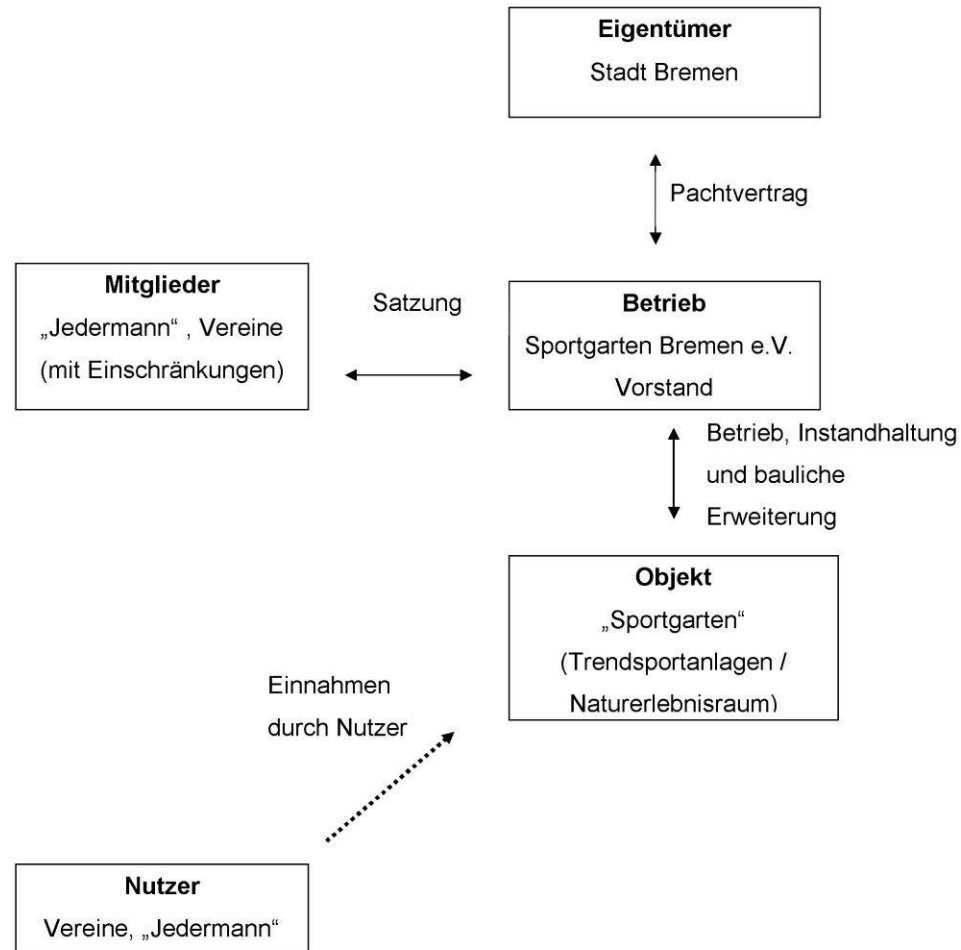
**Eigentümer**
Stadt Bremen

Pachtvertrag

**Mitglieder**
„Jedermann“ , Vereine
(mit Einschränkungen)

Satzung

**Betrieb**
Sportgarten Bremen e.V.
Vorstand

Betrieb, Instandhaltung und bauliche Erweiterung

**Objekt**
„Sportgarten“
(Trendsportanlagen / Naturerlebnisraum)

Einnahmen durch Nutzer

**Nutzer**
Vereine, „Jedermann“